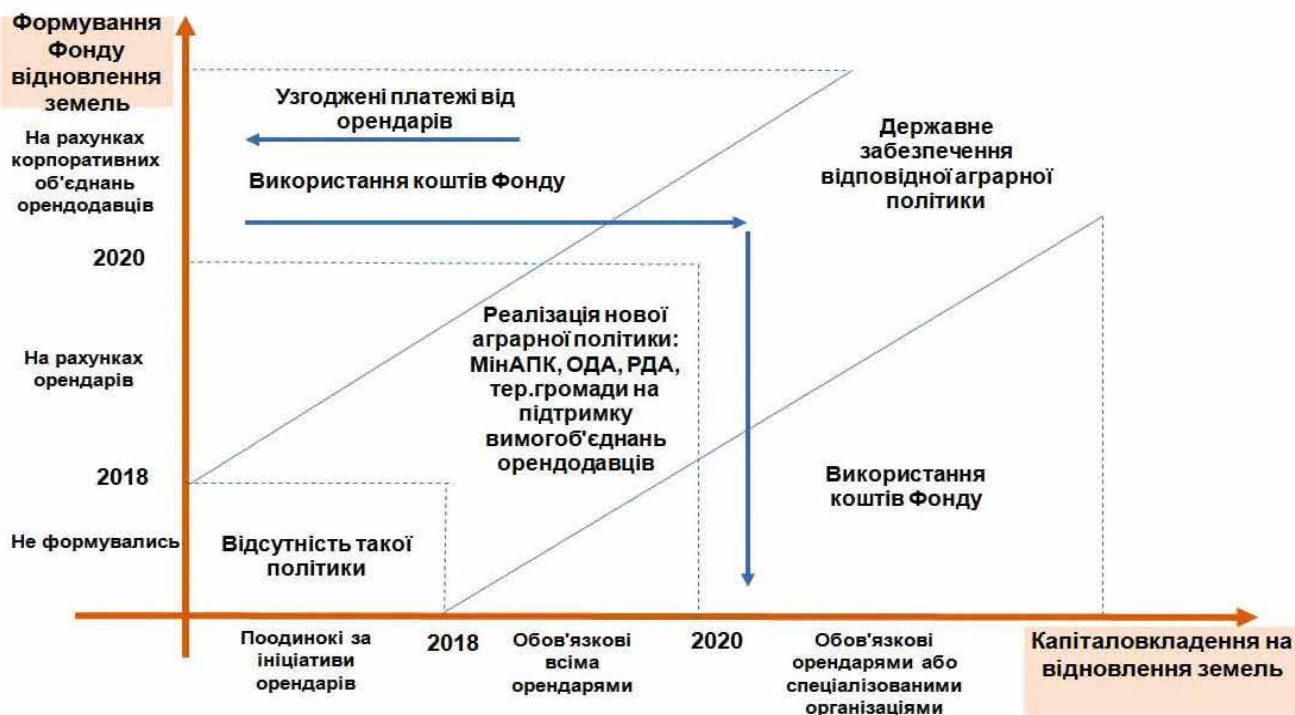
Формування Фонду відновлення земель

Узгоджені платежі від орендарів

На рахунках корпоративних об'єднань орендодавців

Використання коштів Фонду

Державне забезпечення відповідної аграрної політики

2020

Реалізація нової аграрної політики: МінАПК, ОДА, РДА, тер.громади на підтримку вимогоб'єднань орендодавців

На рахунках орендарів

2018

Використання коштів Фонду

Не формувались

Відсутність такої політики

Поодинокі за ініціативи орендарів

2018

Обов'язкові всіма орендарями

2020

Обов'язкові орендарями або спеціалізованими організаціями

Капіталовкладення на відновлення земель